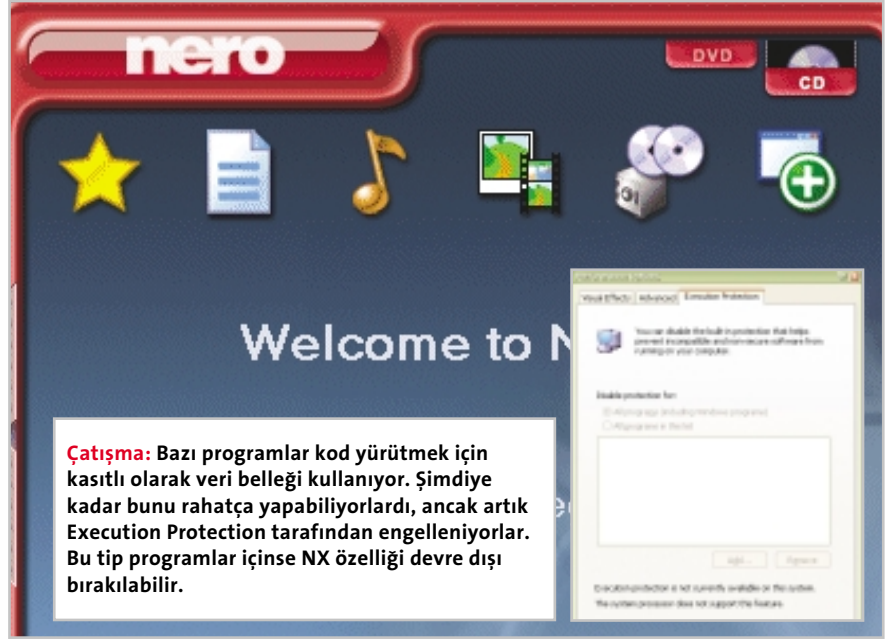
nero

DVD

CD

Welcome to N

Visual Effects | Advanced | Execution Protection

You can disable the built-in protection that helps prevent incompatible and non-secure software from running on your computer.

Disable protection for:

Execution protection is not currently available on this system.

The system processor does not support this feature.

Çatışma: Bazı programlar kod yürütmek için kasıtlı olarak veri belleği kullanıyor. Şimdiye kadar bunu rahatça yapabiliyorlardı, ancak artık Execution Protection tarafından engelleniyorlar. Bu tip programlar içinse NX özelliği devre dışı bırakılabilir.